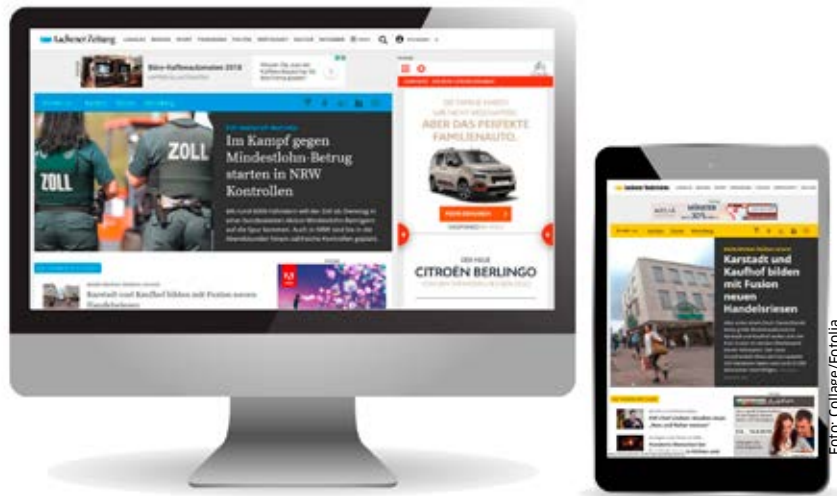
Aachener Zeitung

Büro-Kaffeeautomaten 2018

ZOLL

ZOLL

Im Kampf gegen Mindestlohn-Betrug starten in NRW Kontrollen

Karstadt und Kaufhof bilden mit Fusion neuen Handelsriesen

ABER DAS PERFEKTE FAMILIENAUTO.

CITROËN BERLINGO

Aachener Zeitung

Karstadt und Kaufhof bilden mit Fusion neuen Handelsriesen

Foto: Collage/Fotolia